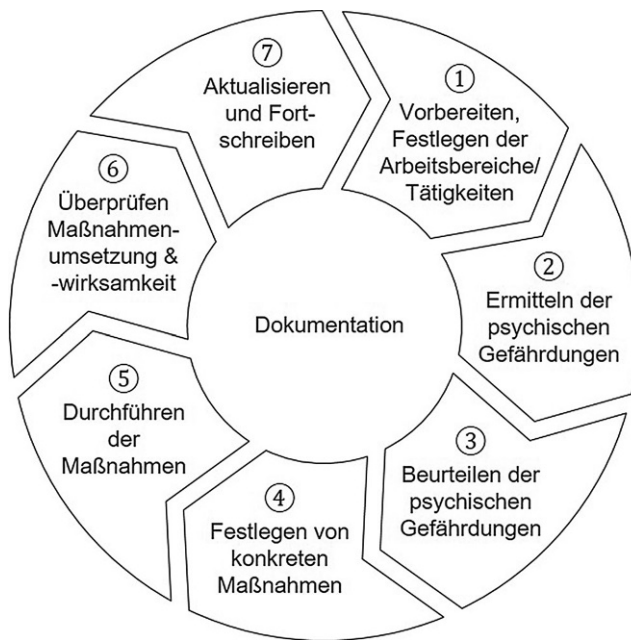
⑦
Aktualisieren und Fortschreiben

①
Vorbereiten, Festlegen der Arbeitsbereiche/ Tätigkeiten

②
Ermitteln der psychischen Gefährdungen

③
Beurteilen der psychischen Gefährdungen

④
Festlegen von konkreten Maßnahmen

⑤
Durchführen der Maßnahmen

⑥
Überprüfen Maßnahmenumsetzung & -wirksamkeit

Dokumentation